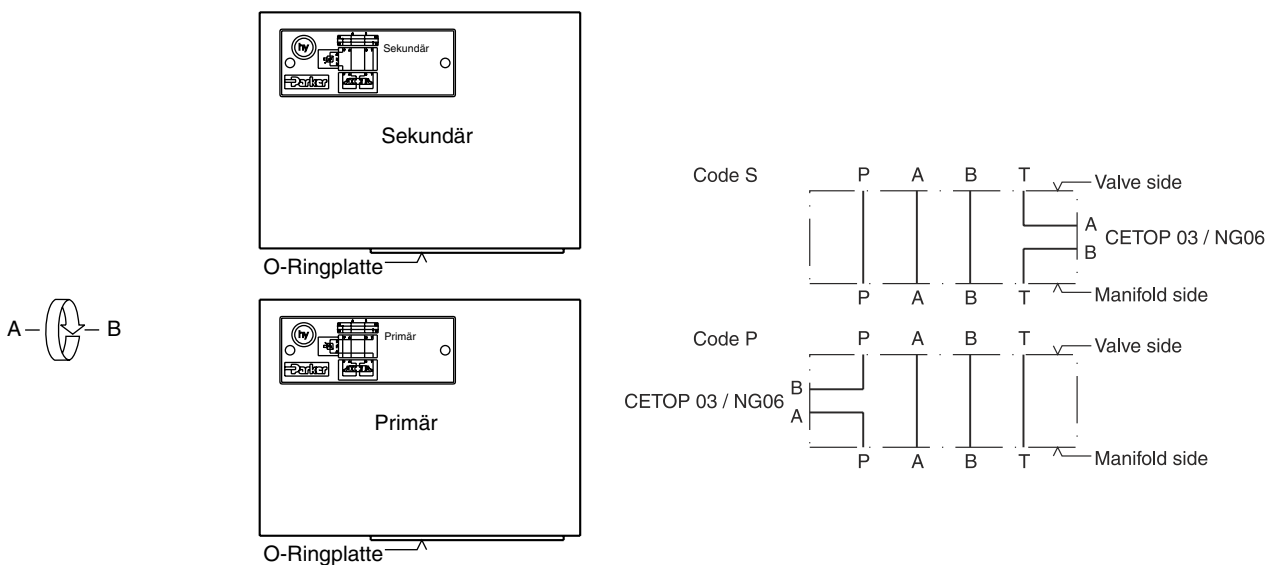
Sekundär

Parker

Sekundär

O-Ringplatte

A B

Primär

Parker

Primär

O-Ringplatte

Code S
P A B T
Valve side
A
CETOP 03 / NG06
B
P A B T
Manifold side

Code P
P A B T
Valve side
CETOP 03 / NG06
B
A
P A B T
Manifold side